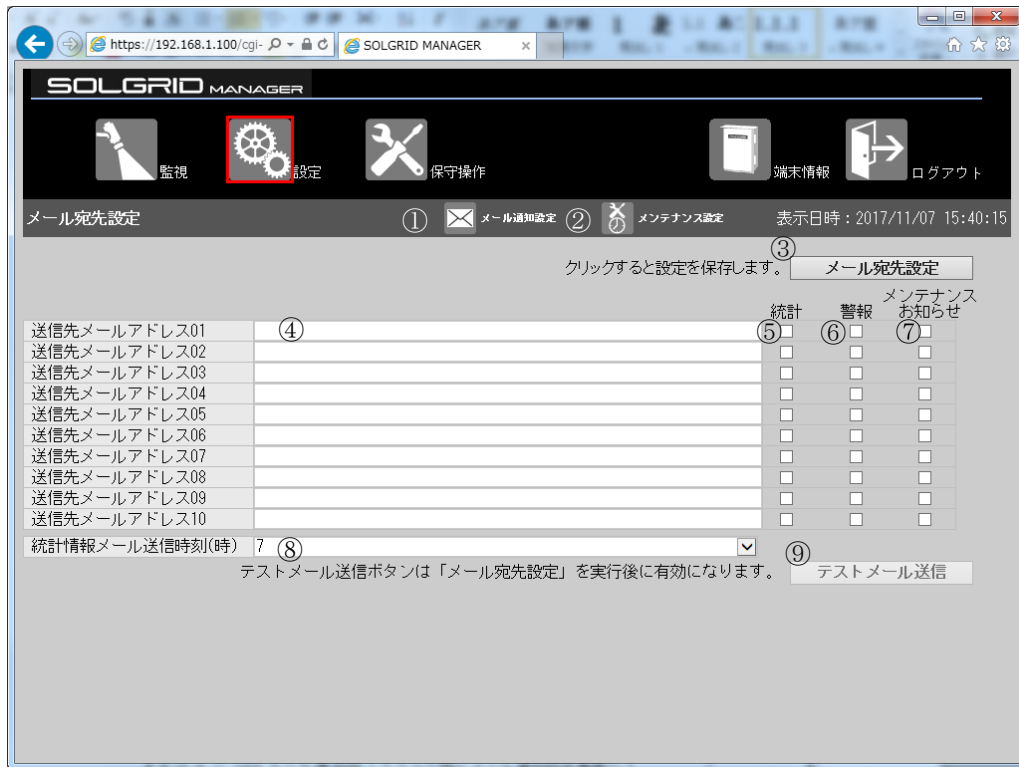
https://192.168.1.100/cgi-
SOLGRID MANAGER

SOLGRID MANAGER

監視
設定
保守操作
端末情報
ログアウト

メール宛先設定
①
メール通知設定
②
メンテナンス設定
表示日時：2017/11/07 15:40:15

③
クリックすると設定を保存します。
メール宛先設定

統計
警報
メンテナンスお知らせ

| | | | | |
|---|---|---|---|---|
| 送信先メールアドレス01 | ④ | ⑤ | ⑥ | ⑦ |
| 送信先メールアドレス02 | | | | |
| 送信先メールアドレス03 | | | | |
| 送信先メールアドレス04 | | | | |
| 送信先メールアドレス05 | | | | |
| 送信先メールアドレス06 | | | | |
| 送信先メールアドレス07 | | | | |
| 送信先メールアドレス08 | | | | |
| 送信先メールアドレス09 | | | | |
| 送信先メールアドレス10 | | | | |

統計情報メール送信時刻(時) 7 ⑧
⑨
テストメール送信ボタンは「メール宛先設定」を実行後に有効になります。
テストメール送信